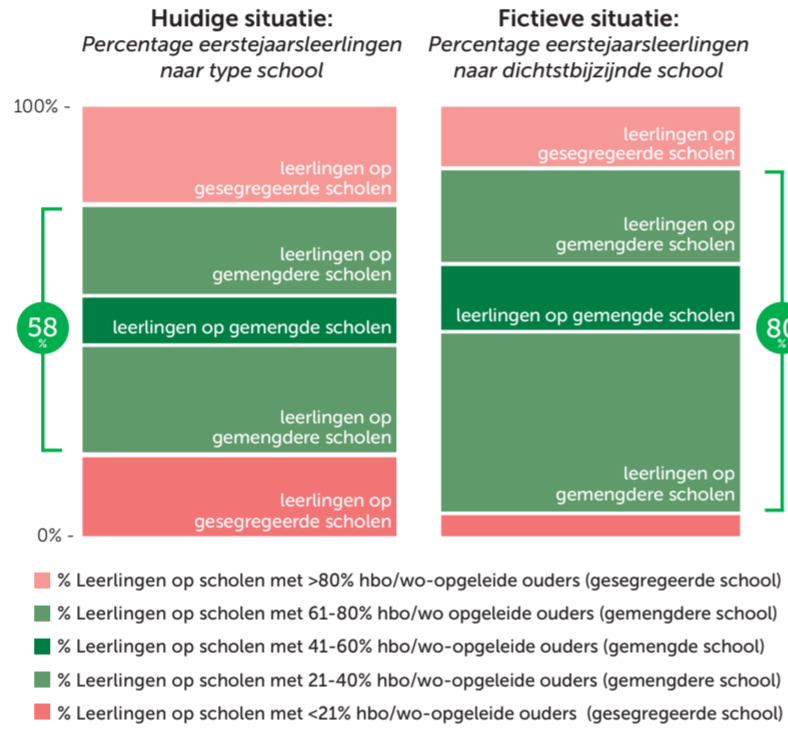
**Huidige situatie:**
*Percentage eerstejaarsleerlingen naar type school*

**Fictieve situatie:**
*Percentage eerstejaarsleerlingen naar dichtstbijzijnde school*

100% -

0% -

leerlingen op gesegregeerde scholen

leerlingen op gemengdere scholen

58 %

leerlingen op gemengde scholen

leerlingen op gemengdere scholen

leerlingen op gesegregeerde scholen

leerlingen op gesegregeerde scholen

leerlingen op gemengdere scholen

leerlingen op gemengde scholen

80 %

leerlingen op gemengdere scholen

% Leerlingen op scholen met >80% hbo/wo-opgeleide ouders (gesegregeerde school)
% Leerlingen op scholen met 61-80% hbo/wo opgeleide ouders (gemengdere school)
% Leerlingen op scholen met 41-60% hbo/wo-opgeleide ouders (gemengde school)
% Leerlingen op scholen met 21-40% hbo/wo-opgeleide ouders (gemengdere school)
% Leerlingen op scholen met <21% hbo/wo-opgeleide ouders (gesegregeerde school)